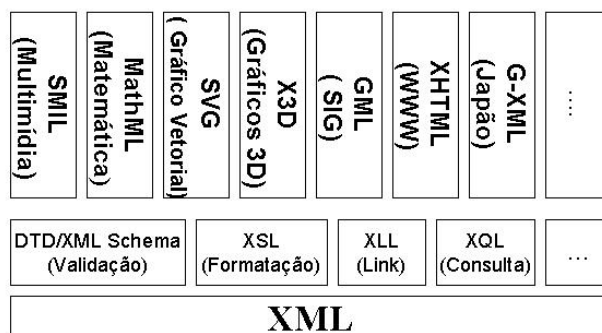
SMIL
(Multimídia)

MathML
(Matemática)

SVG
( Gráfico Vetorial)

X3D
(Gráficos 3D)

GML
( SIG)

XHTML
(WWW)

G-XML
(Japão)

...

DTD/XML Schema
(Validação)

XSL
(Formatação)

XLL
(Link)

XQL
(Consulta)

...

XML